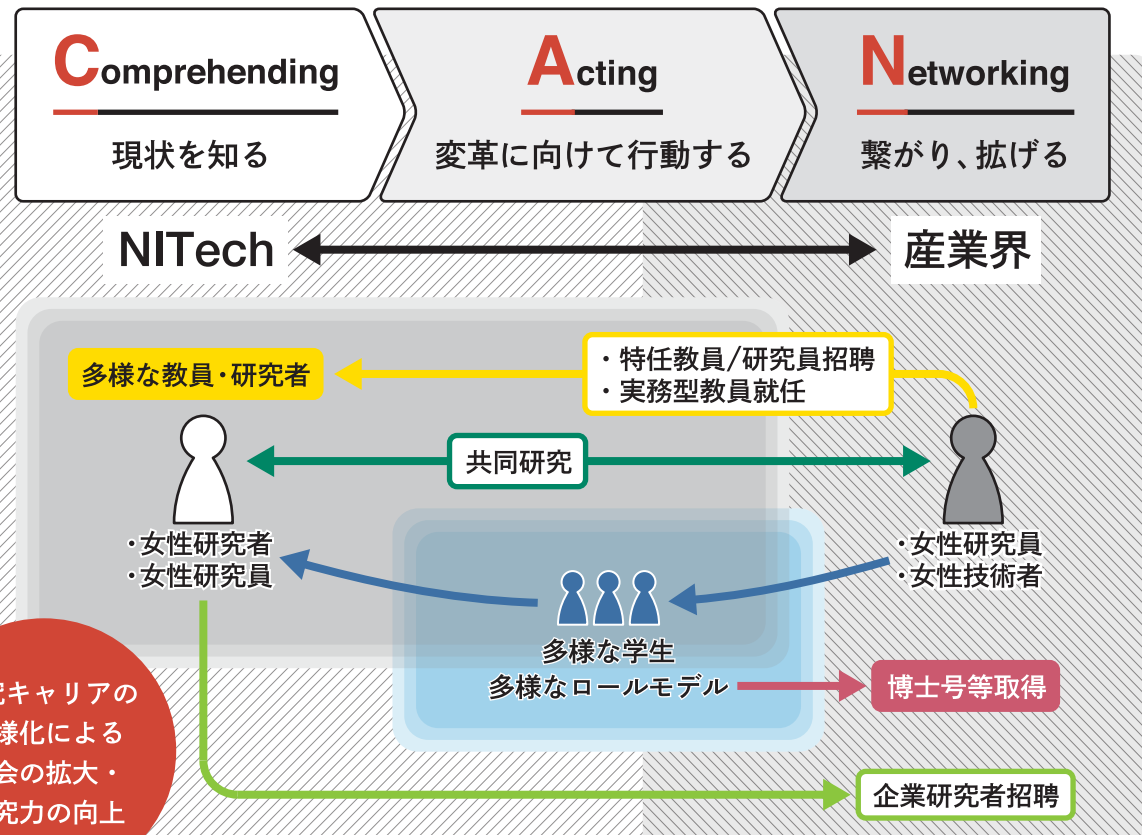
Comprehending
現状を知る

Acting
変革に向けて行動する

Networking
繋がり、拡げる

NITech

産業界

多様な教員・研究者

・特任教員/研究員招聘
・実務型教員就任

共同研究

・女性研究者
・女性研究員

・女性研究員
・女性技術者

多様な学生
多様なロールモデル

博士号等取得

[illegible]究キャリアの
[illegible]様化による
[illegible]会の拡大・
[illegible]究力の向上

企業研究者招聘